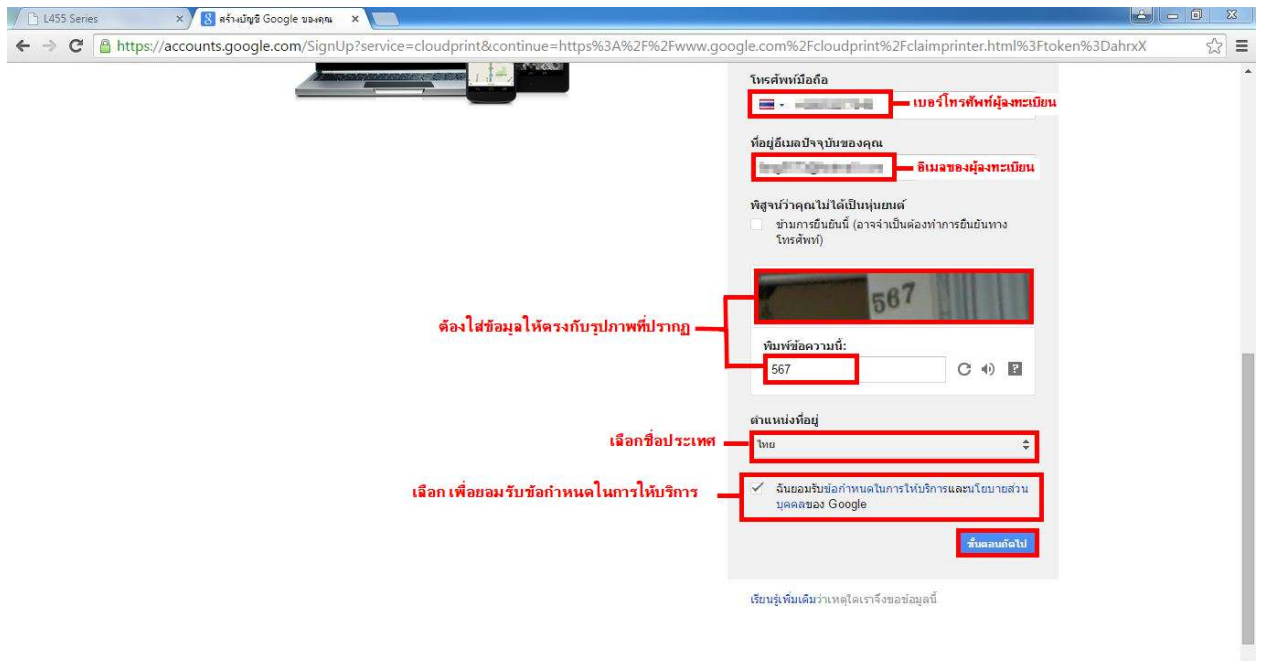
L455 Series ×
สร้างบัญชี Google ของคุณ ×

https://accounts.google.com/SignUp?service=cloudprint&continue=https%3A%2F%2Fwww.google.com%2Fcloudprint%2Fclaimprinter.html%3Ftoken%3DahrxX

โทรศัพท์มือถือ
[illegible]
เบอร์โทรศัพท์ผู้ลงทะเบียน

ที่อยู่อีเมลปัจจุบันของคุณ
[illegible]
อีเมลของผู้ลงทะเบียน

พิสูจน์ว่าคุณไม่ได้เป็นหุ่นยนต์
ข้ามการยืนยันนี้ (อาจจำเป็นต้องทำการยืนยันทางโทรศัพท์)

567

ต้องใส่ข้อมูลให้ตรงกับรูปภาพที่ปรากฏ

พิมพ์ข้อความนี้:
567

ตำแหน่งที่อยู่
เลือกชื่อประเทศ
ไทย

เลือก เพื่อยอมรับข้อกำหนดในการให้บริการ
ฉันยอมรับข้อกำหนดในการให้บริการและนโยบายส่วนบุคคลของ Google

ขั้นตอนถัดไป

เรียนรู้เพิ่มเติมว่าเหตุใดเราจึงขอข้อมูลนี้